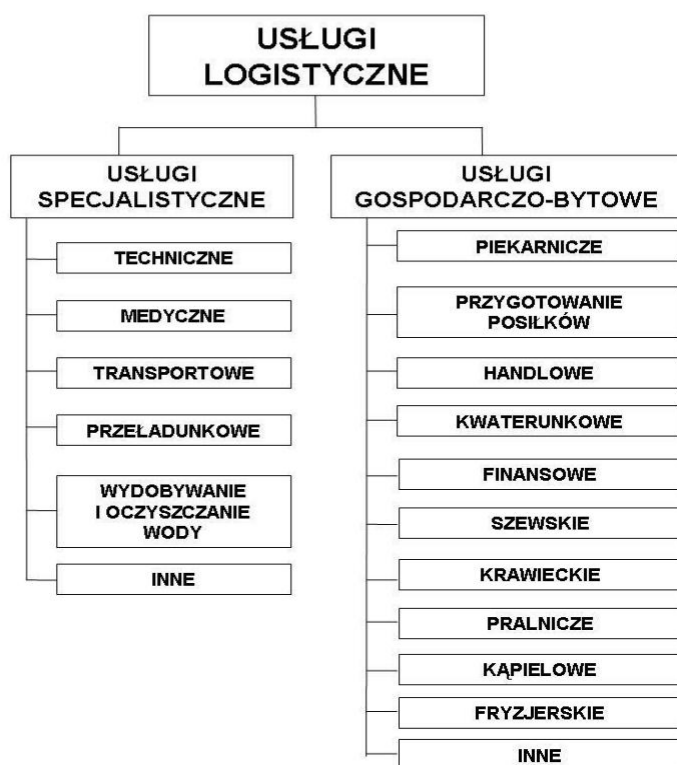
USŁUGI LOGISTYCZNE

USŁUGI SPECJALISTYCZNE

TECHNICZNE

MEDYCZNE

TRANSPORTOWE

PRZEŁADUNKOWE

WYDOBYWANIE I OCZYSZCZANIE WODY

INNE

USŁUGI GOSPODARCZO-BYTOWE

PIEKARNICZE

PRZYGOTOWANIE POSIŁKÓW

HANDLOWE

KWATERUNKOWE

FINANSOWE

SZEWSKIE

KRAWIECKIE

PRALNICZE

KĄPIELOWE

FRYZJERSKIE

INNE